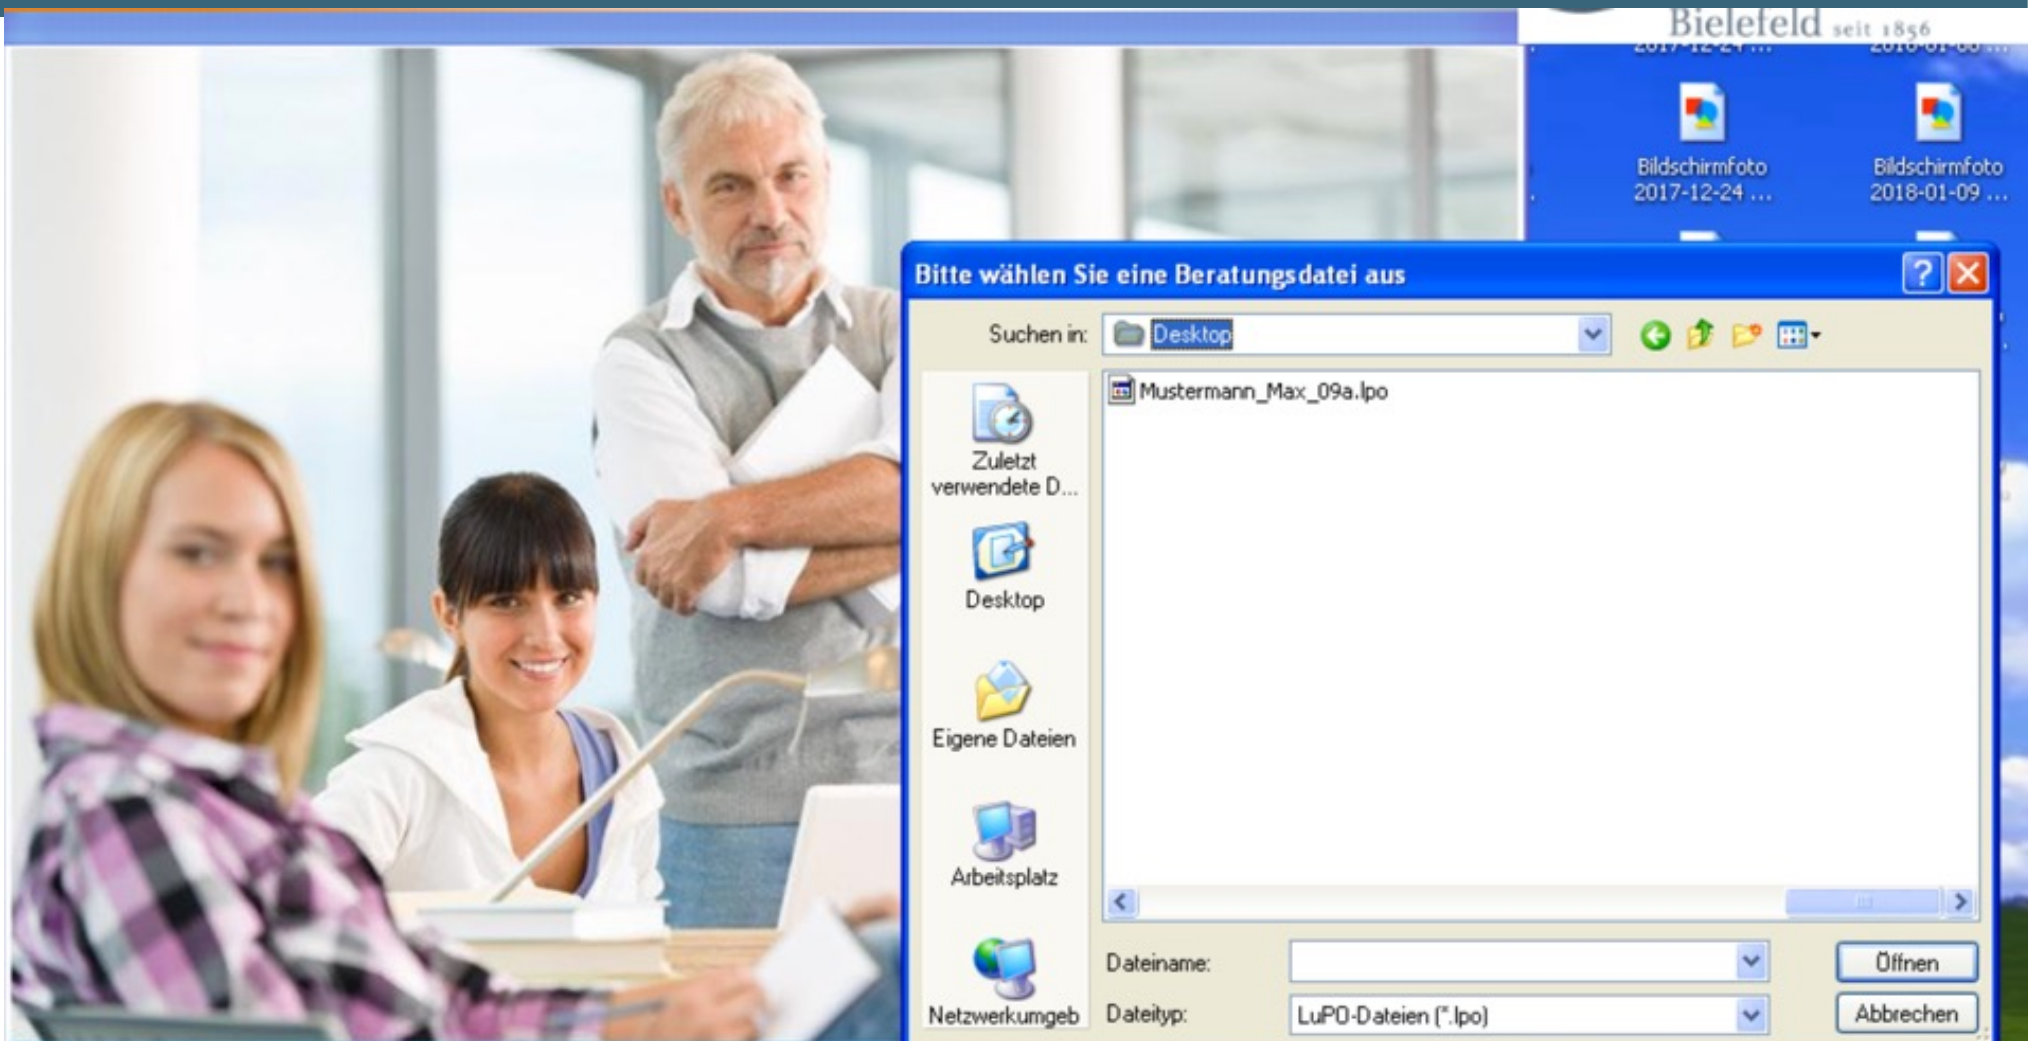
Bielefeld seit 1856

Bildschirmfoto 2017-12-24 ...

Bildschirmfoto 2018-01-09 ...

Bitte wählen Sie eine Beratungsdatei aus

Suchen in: Desktop

Mustermann_Max_09a.lpo

Zuletzt verwendete D...

Desktop

Eigene Dateien

Arbeitsplatz

Netzwerkumgeb

Dateiname:

Dateityp: LuPO-Dateien (*.lpo)

Öffnen

Abbrechen